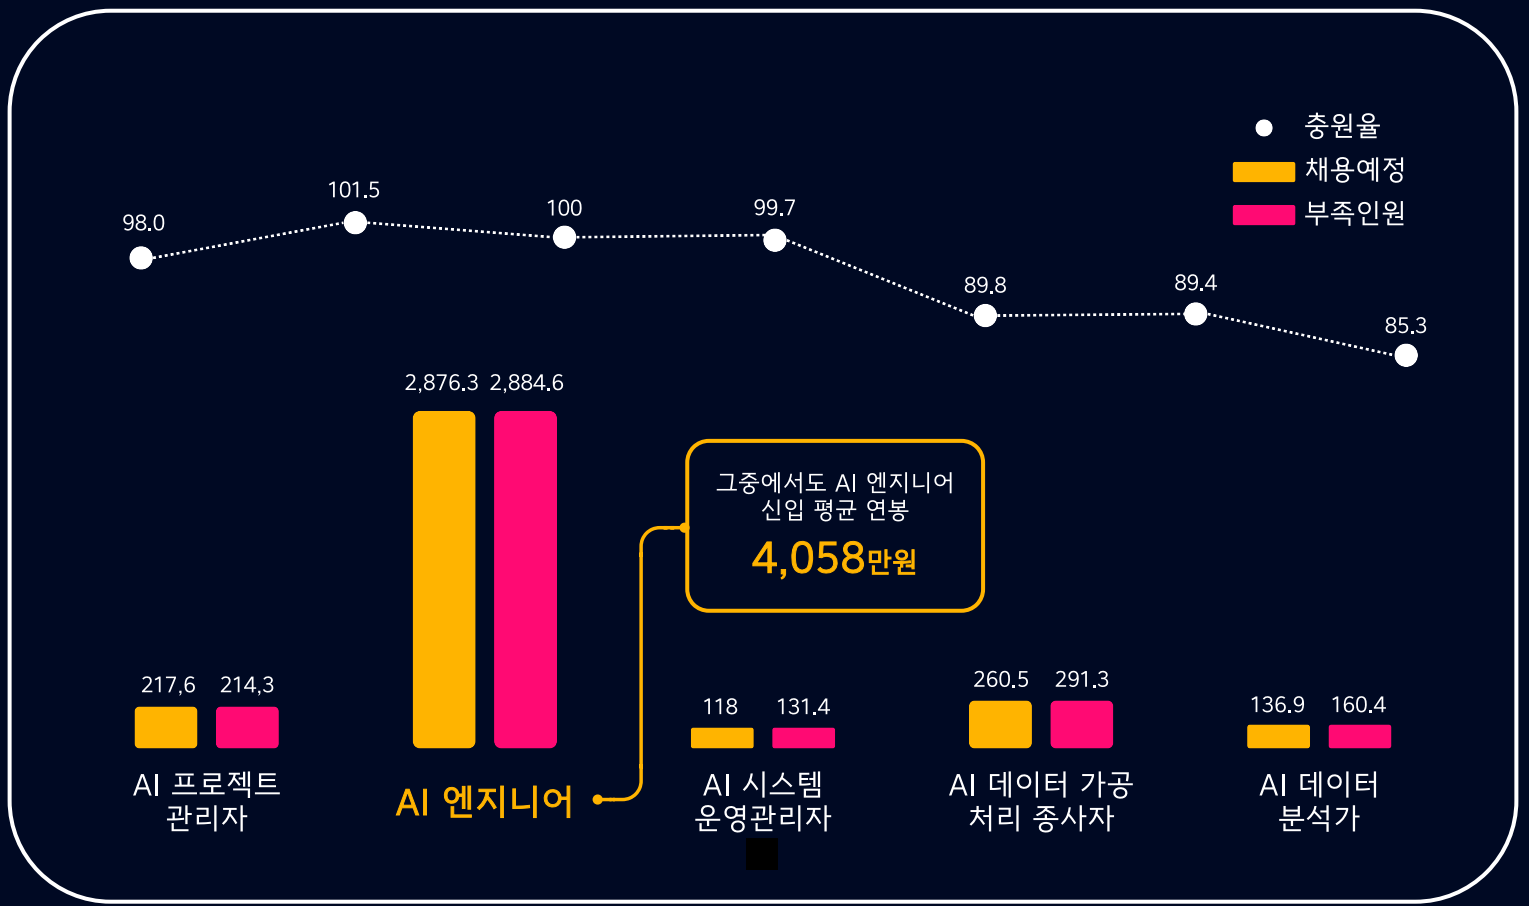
충원율
채용예정
부족인원

98.0
101.5
100
99.7
89.8
89.4
85.3

2,876.3 2,884.6

그중에서도 AI 엔지니어
신입 평균 연봉
4,058만원

217,6 214,3
AI 프로젝트
관리자

AI 엔지니어

118 131.4
AI 시스템
운영관리자

260.5 291.3
AI 데이터 가공
처리 종사자

136.9 160.4
AI 데이터
분석가